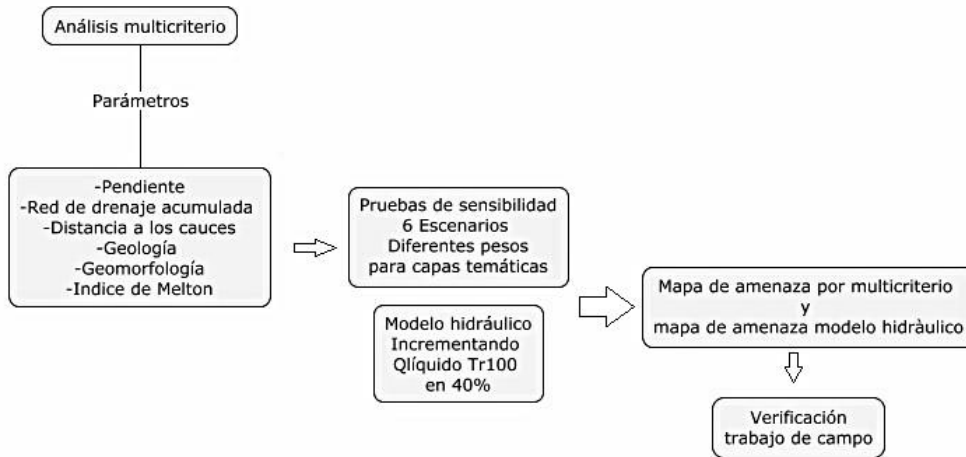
Análisis multicriterio

Parámetros

-Pendiente
-Red de drenaje acumulada
-Distancia a los cauces
-Geología
-Geomorfología
-Indice de Melton

Pruebas de sensibilidad
6 Escenarios
Diferentes pesos
para capas temáticas

Modelo hidráulico
Incrementando
Qlíquido Tr100
en 40%

Mapa de amenaza por multicriterio
y
mapa de amenaza modelo hidràulico

Verificación
trabajo de campo